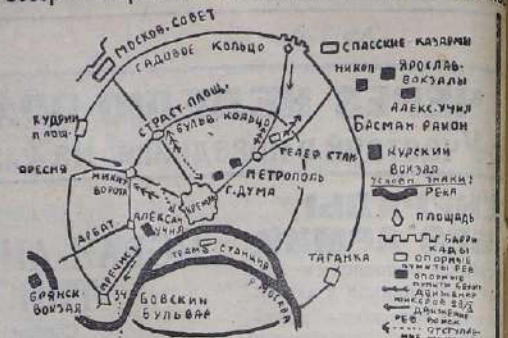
МОСКОВ. СОВЕТ
САДОВОЕ КОЛЬЦО
СПАССКИЕ КАЗАРМЫ
НИКОЛ
ЯРОСЛАВ. ВОКЗАЛЫ
АЛЕКС. УЧИЛ
БАСМАН РАЙОН
КУДРИН ПЛОЩ.
СТРАСТ. ПЛОЩ.
БУЛЬВ. КОЛЬЦО
ТЕЛЕФ СТАН
ПРЕСНЯ
НИКИТ ВОРОТА
КРЕМЛЬ
МЕТРОПОЛЬ
Г. ДУМА
КУРСКИЙ ВОКЗАЛ
Условн. знаки:
РЕКА
ПЛОЩАДЬ
АРБАТ
АЛЕКСАН УЧИЛ
ТРАМ. СТАНЦИЯ
ТАГАНКА
БАРРИКАДЫ
ОПОРНЫЕ ПУНКТЫ РЕВ.
ОПОРНЫЕ ПУНКТЫ БЕЛЫХ
ДВИЖЕНИЕ ЮНКЕРОВ
ДВИЖЕНИЕ РЕВ. ВОЙСК
ОТСТУПЛЕНИЕ
БРЯНСК. ВОКЗАЛ
ПРЕЧИСТ
34
БОВСКИЙ БУЛЬВАР
Р. МОСКВА